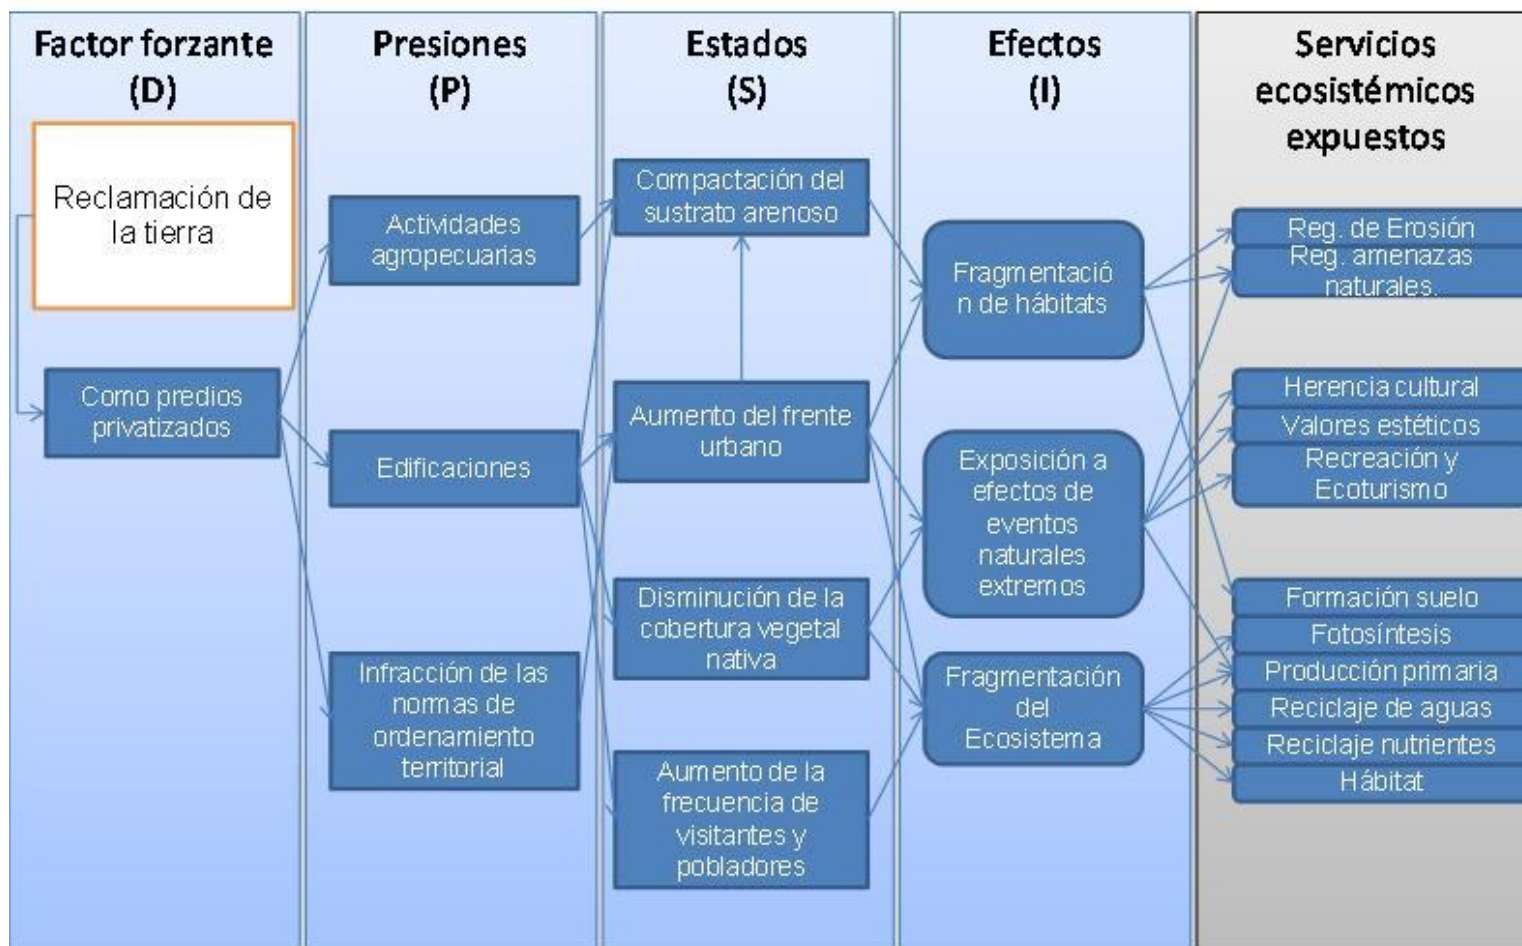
Factor forzante (D)

Reclamación de la tierra

Como predios privatizados

Presiones (P)

Actividades agropecuarias

Edificaciones

Infracción de las normas de ordenamiento territorial

Estados (S)

Compactación del sustrato arenoso

Aumento del frente urbano

Disminución de la cobertura vegetal nativa

Aumento de la frecuencia de visitantes y pobladores

Efectos (I)

Fragmentación de hábitats

Exposición a efectos de eventos naturales extremos

Fragmentación del Ecosistema

Servicios ecosistémicos expuestos

Reg. de Erosión

Reg. amenazas naturales.

Herencia cultural

Valores estéticos

Recreación y Ecoturismo

Formación suelo

Fotosíntesis

Producción primaria

Reciclaje de aguas

Reciclaje nutrientes

Hábitat